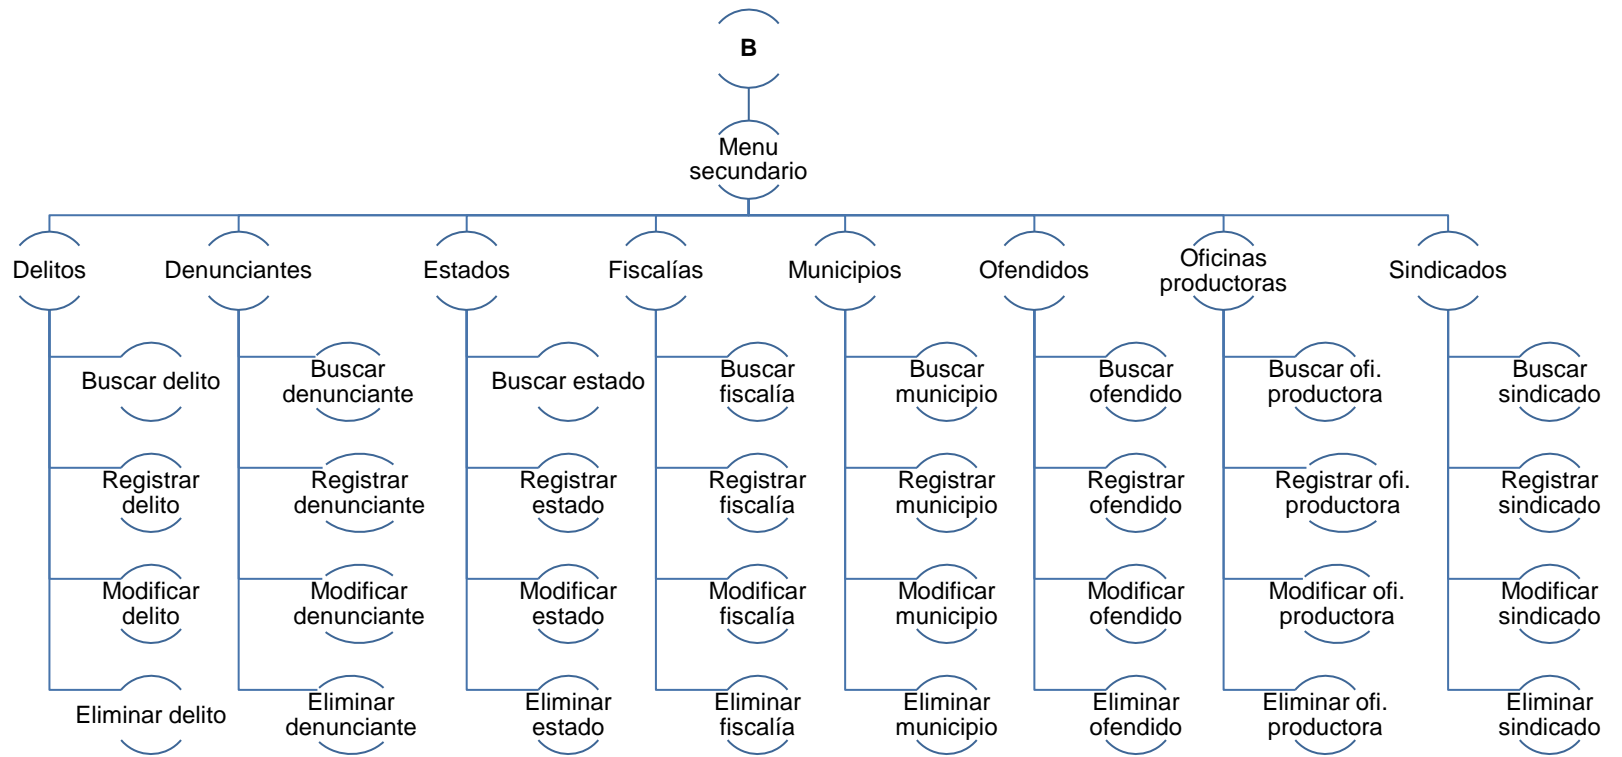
B

Menu secundario

Delitos

Buscar delito

Registrar delito

Modificar delito

Eliminar delito

Denunciantes

Buscar denunciante

Registrar denunciante

Modificar denunciante

Eliminar denunciante

Estados

Buscar estado

Registrar estado

Modificar estado

Eliminar estado

Fiscalías

Buscar fiscalía

Registrar fiscalía

Modificar fiscalía

Eliminar fiscalía

Municipios

Buscar municipio

Registrar municipio

Modificar municipio

Eliminar municipio

Ofendidos

Buscar ofendido

Registrar ofendido

Modificar ofendido

Eliminar ofendido

Oficinas productoras

Buscar ofi. productora

Registrar ofi. productora

Modificar ofi. productora

Eliminar ofi. productora

Sindicados

Buscar sindicado

Registrar sindicado

Modificar sindicado

Eliminar sindicado